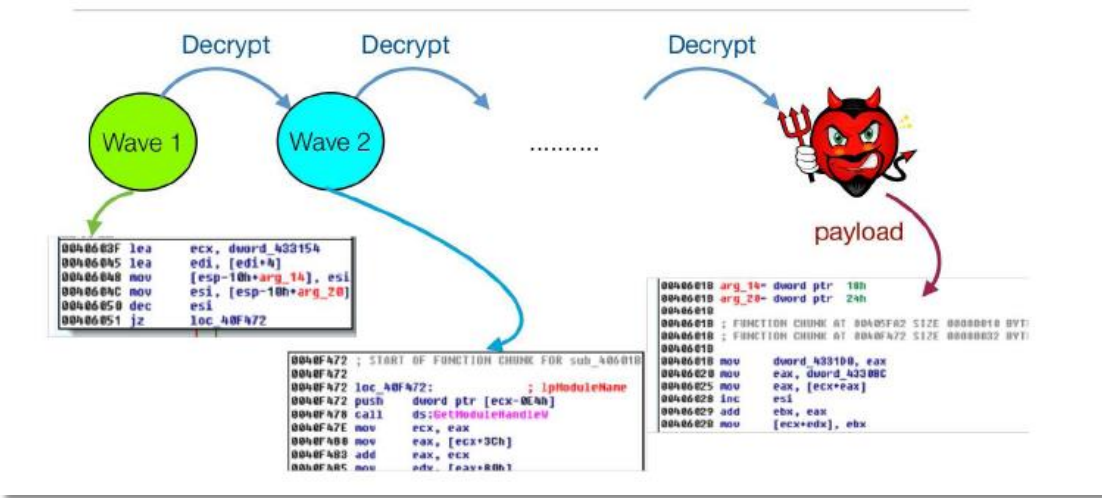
Decrypt Decrypt Decrypt

Wave 1 Wave 2 .......... payload

0040603F lea ecx, dword_433154
00406045 lea edi, [edi+4]
00406048 mov [esp-10h+arg_14], esi
0040604C mov esi, [esp-10h+arg_20]
00406050 dec esi
00406051 jz loc_40F472

0040F472 ; START OF FUNCTION CHUNK FOR sub_40601B
0040F472
0040F472 loc_40F472: ; lpModuleName
0040F472 push dword ptr [ecx-0E4h]
0040F478 call ds:GetModuleHandleW
0040F47E mov ecx, eax
0040F480 mov eax, [ecx+3Ch]
0040F483 add eax, ecx
0040F485 mov edx, [eax+80h]

0040601B arg_14= dword ptr 18h
0040601B arg_20= dword ptr 24h
0040601B
0040601B ; FUNCTION CHUNK AT 00405FA2 SIZE 00000010 BYT
0040601B ; FUNCTION CHUNK AT 0040F472 SIZE 00000032 BYT
0040601B
0040601B mov dword_4331D0, eax
00406020 mov eax, dword_4330BC
00406025 mov eax, [ecx+eax]
00406028 inc esi
00406029 add ebx, eax
0040602B mov [ecx+edx], ebx